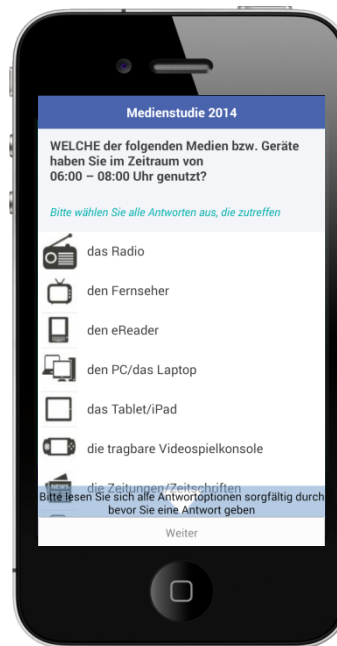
Medienstudie 2014

WELCHE der folgenden Medien bzw. Geräte haben Sie im Zeitraum von 06:00 – 08:00 Uhr genutzt?

Bitte wählen Sie alle Antworten aus, die zutreffen

das Radio

den Fernseher

den eReader

den PC/das Laptop

das Tablet/iPad

die tragbare Videospielkonsole

die Zeitungen/Zeitschriften

NEWS

Bitte lesen Sie sich alle Antwortoptionen sorgfältig durch bevor Sie eine Antwort geben

Weiter